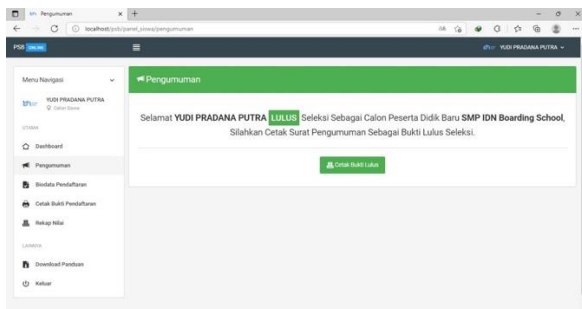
Pengumuman
localhost/psb/panel_siswa/pengumuman

PSB ONLINE
YUDI PRADANA PUTRA

Menu Navigasi
YUDI PRADANA PUTRA
Calon Siswa
UTAMA
Dashboard
Pengumuman
Biodata Pendaftaran
Cetak Bukti Pendaftaran
Rekap Nilai
LAINNYA
Download Panduan
Keluar

Pengumuman

Selamat YUDI PRADANA PUTRA LULUS Seleksi Sebagai Calon Peserta Didik Baru SMP IDN Boarding School, Silahkan Cetak Surat Pengumuman Sebagai Bukti Lulus Seleksi.

Cetak Bukti Lulus